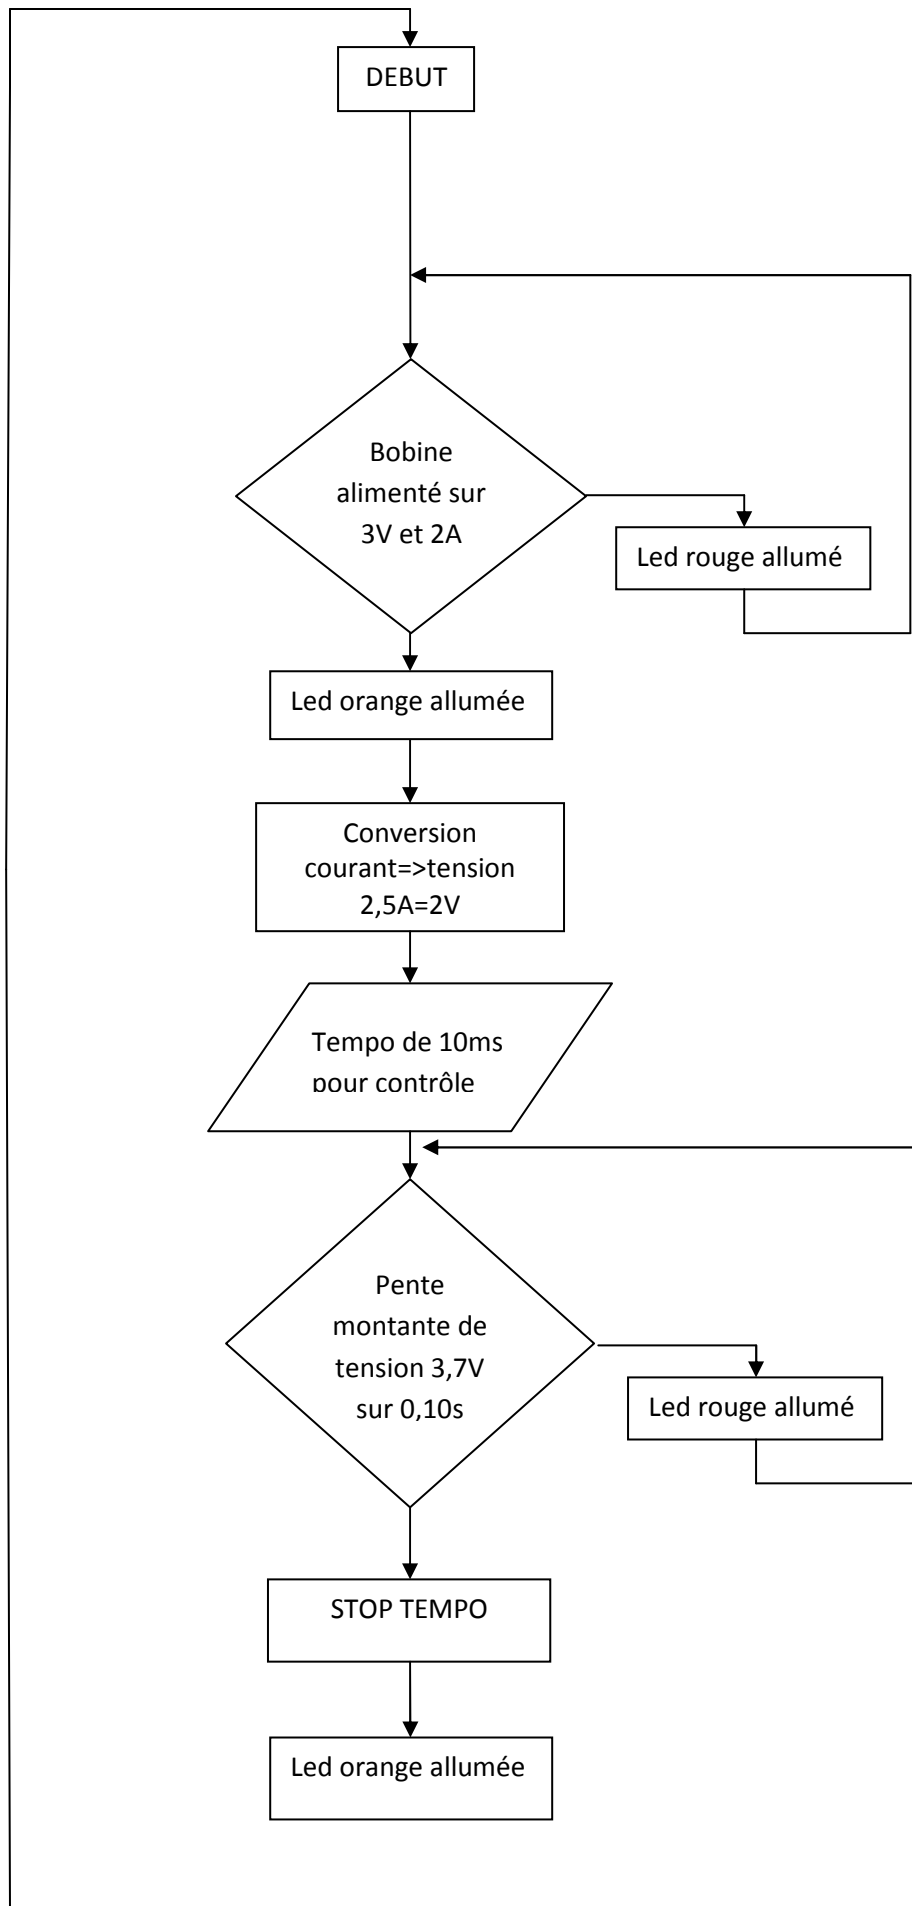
DEBUT

Bobine alimenté sur 3V et 2A

Led rouge allumé

Led orange allumée

Conversion courant=>tension 2,5A=2V

Tempo de 10ms pour contrôle

Pente montante de tension 3,7V sur 0,10s

Led rouge allumé

STOP TEMPO

Led orange allumée